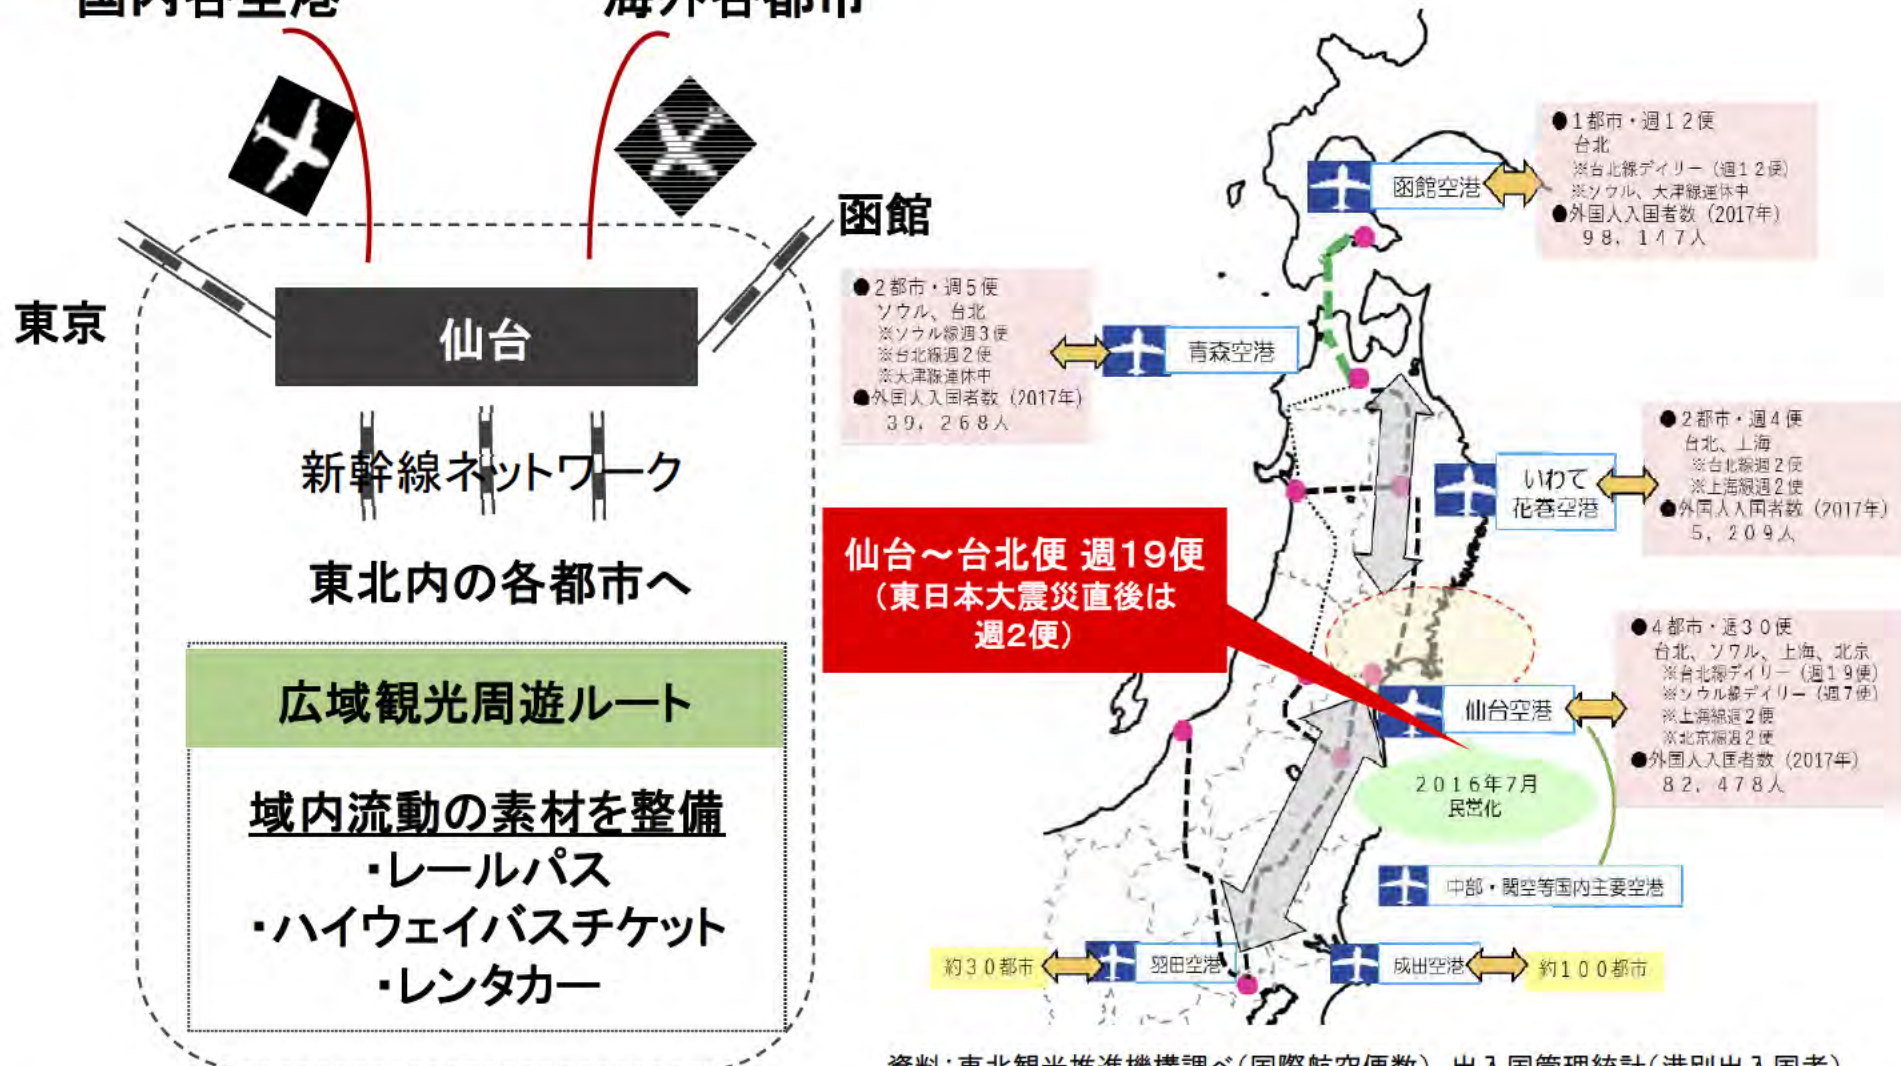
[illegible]

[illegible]

函館

東京

仙台

新幹線ネットワーク

東北内の各都市へ

広域観光周遊ルート

域内流動の素材を整備
・レールパス
・ハイウェイバスチケット
・レンタカー

●１都市・週１２便
台北
※台北線デイリー（週１２便）
※ソウル、大津線運休中
●外国人入国者数（2017年）
９８，１４７人

函館空港

●２都市・週５便
ソウル、台北
※ソウル線週３便
※台北線週２便
※大津線運休中
●外国人入国者数（2017年）
３９，２６８人

青森空港

●２都市・週４便
台北、上海
※台北線週２便
※上海線週２便
●外国人入国者数（2017年）
５，２０９人

いわて花巻空港

仙台～台北便 週19便
（東日本大震災直後は週2便）

●４都市・週３０便
台北、ソウル、上海、北京
※台北線デイリー（週１９便）
※ソウル線デイリー（週７便）
※上海線週２便
※北京線週２便
●外国人入国者数（2017年）
８２，４７８人

仙台空港

２０１６年７月
民営化

中部・関空等国内主要空港

約３０都市

羽田空港

成田空港

約１００都市

資料：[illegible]